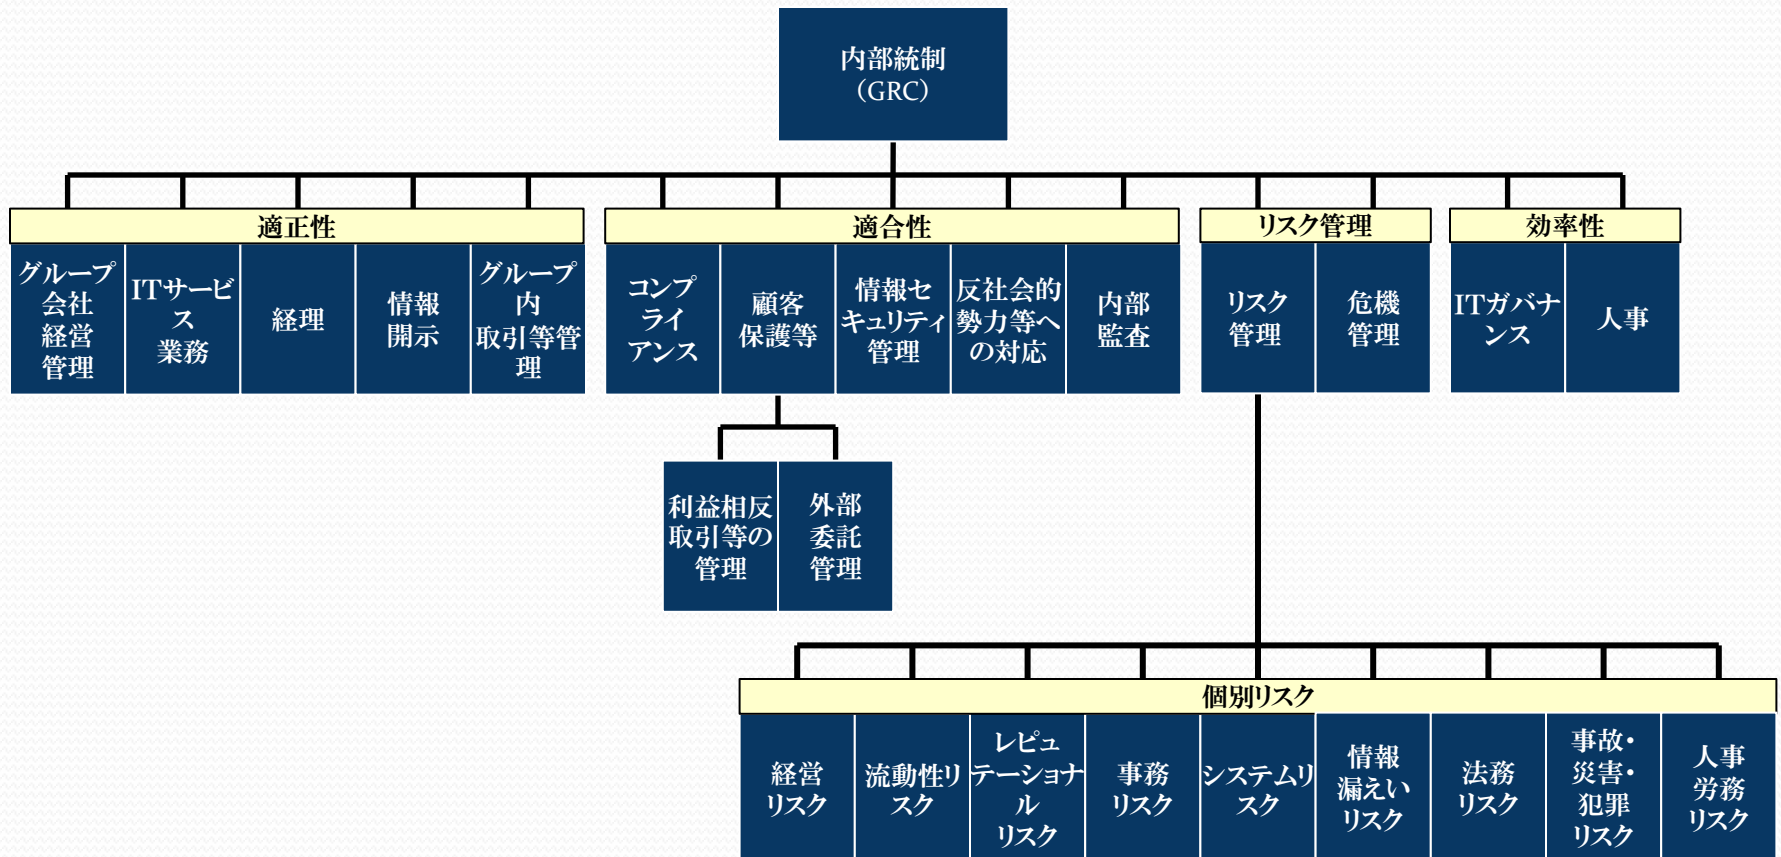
内部統制
(GRC)

適正性

グループ会社経営管理

ITサービス業務

経理

情報開示

グループ内取引等管理

適合性

コンプライアンス

顧客保護等

情報セキュリティ管理

反社会的勢力等への対応

内部監査

利益相反取引等の管理

外部委託管理

リスク管理

リスク管理

危機管理

効率性

ITガバナンス

人事

個別リスク

経営リスク

流動性リスク

レピュテーショナルリスク

事務リスク

システムリスク

情報漏えいリスク

法務リスク

事故・災害・犯罪リスク

人事労務リスク